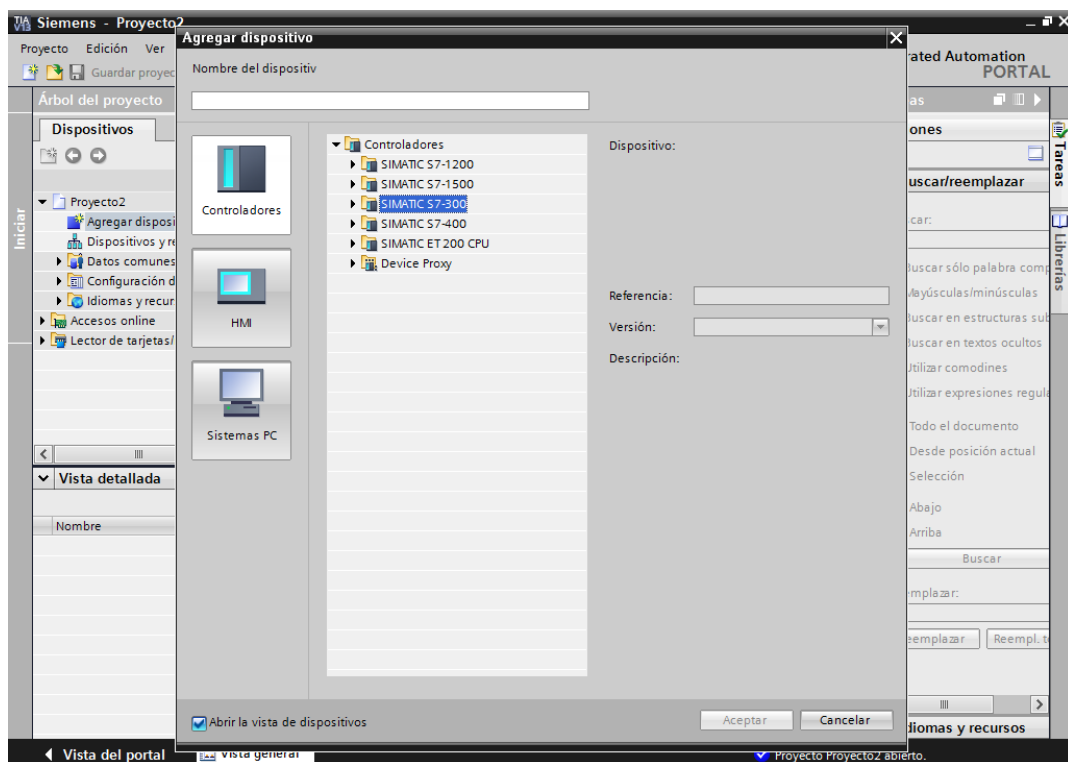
Siemens - Proyecto2
Proyecto Edición Ver
Guardar proyec
rated Automation
PORTAL
Árbol del proyecto
Dispositivos
Iniciar
Proyecto2
Agregar disposi
Dispositivos y re
Datos comunes
Configuración d
Idiomas y recur
Accesos online
Lector de tarjetas/
Vista detallada
Nombre

Agregar dispositivo
Nombre del dispositiv
Controladores
HMI
Sistemas PC
Controladores
SIMATIC S7-1200
SIMATIC S7-1500
SIMATIC S7-300
SIMATIC S7-400
SIMATIC ET 200 CPU
Device Proxy
Dispositivo:
Referencia:
Versión:
Descripción:
Abrir la vista de dispositivos
Aceptar
Cancelar

as
ones
Tareas
Librerías
uscar/reemplazar
car:
Buscar sólo palabra comp
Mayúsculas/minúsculas
Buscar en estructuras sub
Buscar en textos ocultos
Utilizar comodines
Utilizar expresiones regula
Todo el documento
Desde posición actual
Selección
Abajo
Arriba
Buscar
mplazar:
eemplazar
Reempl. t
diomas y recursos

Vista del portal
Vista general
Proyecto Proyecto2 abierto.